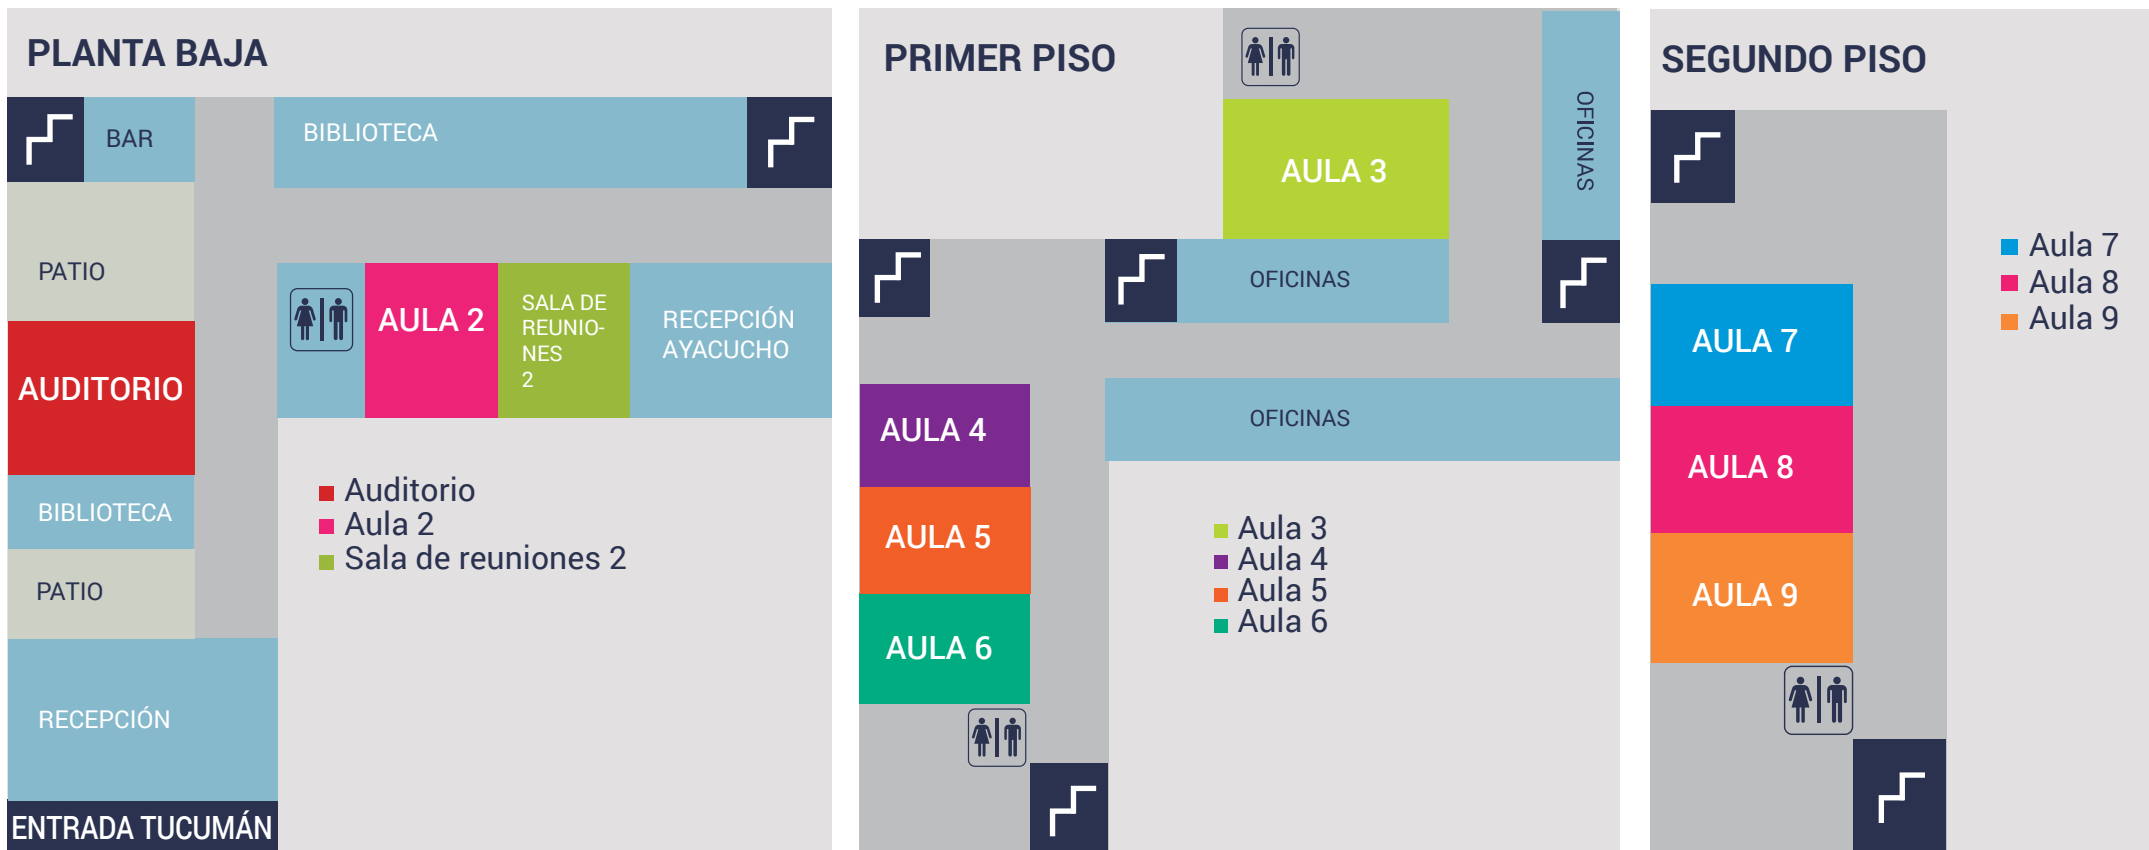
PLANTA BAJA

BAR

BIBLIOTECA

PATIO

AUDITORIO

AULA 2

SALA DE REUNIONES 2

RECEPCIÓN AYACUCHO

BIBLIOTECA

PATIO

RECEPCIÓN

ENTRADA TUCUMÁN

Auditorio
Aula 2
Sala de reuniones 2

PRIMER PISO

AULA 3

OFICINAS

OFICINAS

OFICINAS

AULA 4

AULA 5

AULA 6

Aula 3
Aula 4
Aula 5
Aula 6

SEGUNDO PISO

AULA 7

AULA 8

AULA 9

Aula 7
Aula 8
Aula 9